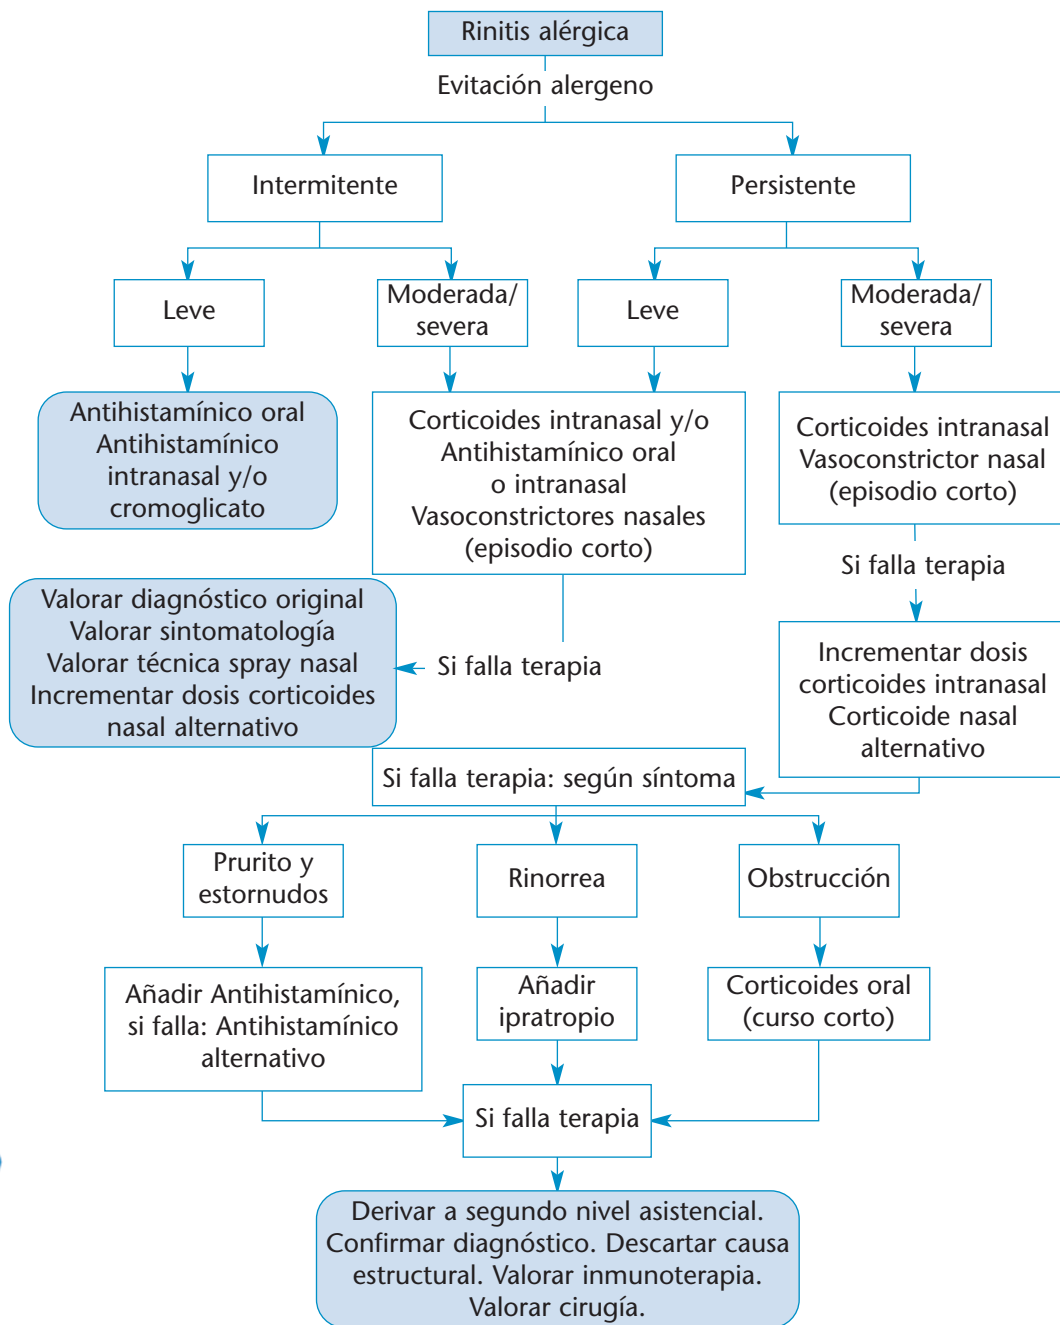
Rinitis alérgica

Evitación alergeno

Intermitente

Persistente

Leve

Moderada/ severa

Leve

Moderada/ severa

Antihistamínico oral
Antihistamínico intranasal y/o cromoglicato

Corticoides intranasal y/o
Antihistamínico oral
o intranasal
Vasoconstrictores nasales
(episodio corto)

Corticoides intranasal
Vasoconstrictor nasal
(episodio corto)

Si falla terapia

Valorar diagnóstico original
Valorar sintomatología
Valorar técnica spray nasal
Incrementar dosis corticoides nasal alternativo

Si falla terapia

Incrementar dosis corticoides intranasal
Corticoide nasal alternativo

Si falla terapia: según síntoma

Prurito y estornudos

Rinorrea

Obstrucción

Añadir Antihistamínico, si falla: Antihistamínico alternativo

Añadir ipratropio

Corticoides oral (curso corto)

Si falla terapia

Derivar a segundo nivel asistencial.
Confirmar diagnóstico. Descartar causa estructural. Valorar inmunoterapia.
Valorar cirugía.